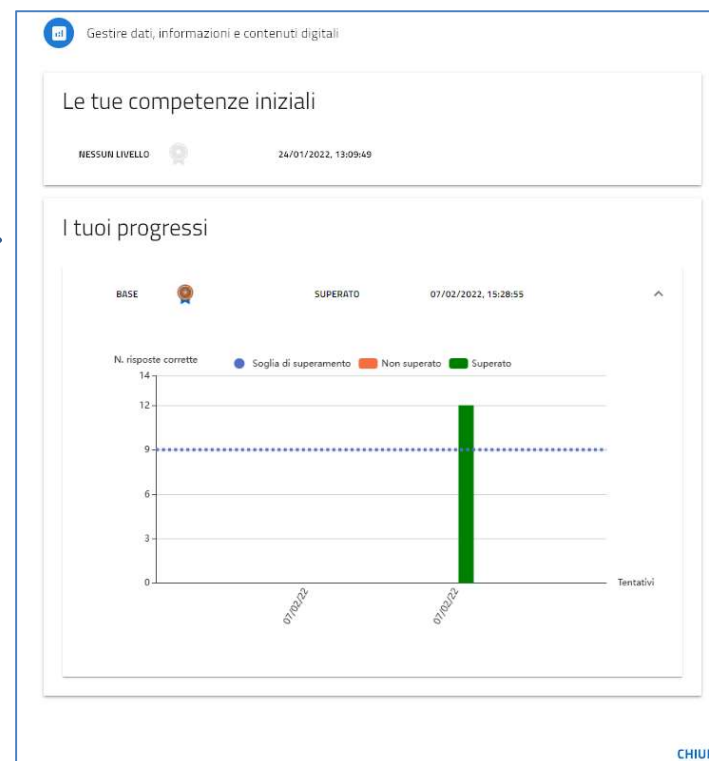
Gestire dati, informazioni e contenuti digitali

Le tue competenze iniziali

NESSUN LIVELLO 24/01/2022, 13:09:49

I tuoi progressi

BASE SUPERATO 07/02/2022, 15:28:55

N. risposte corrette
Soglia di superamento Non superato Superato

14
12
9
6
3
0

Tentativi

07/02/22
07/02/22

CHIU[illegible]